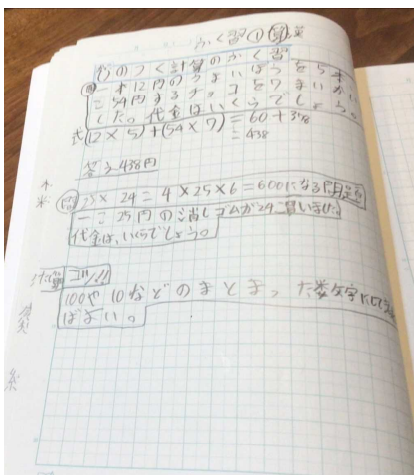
〜〜〜がくしゅう①〜〜〜

ぐりのうく計算のがくしゅう
問一本12円のえんぴつを5本かいと、一つ54円するチョコを7まいかいました。代金はいくらでしょうか。
式 $(12 \times 5) + (54 \times 7) = 60 + 378$
$= 438$

答え438円

問 $? \times 24 = 4 \times 25 \times 6 = 600$になる問題を
一こ25円の消しゴムが24こ買いました。
代金はいくらでしょうか。

コツ!!
100や10などのまとまり、た数字にしてから
ばよい。